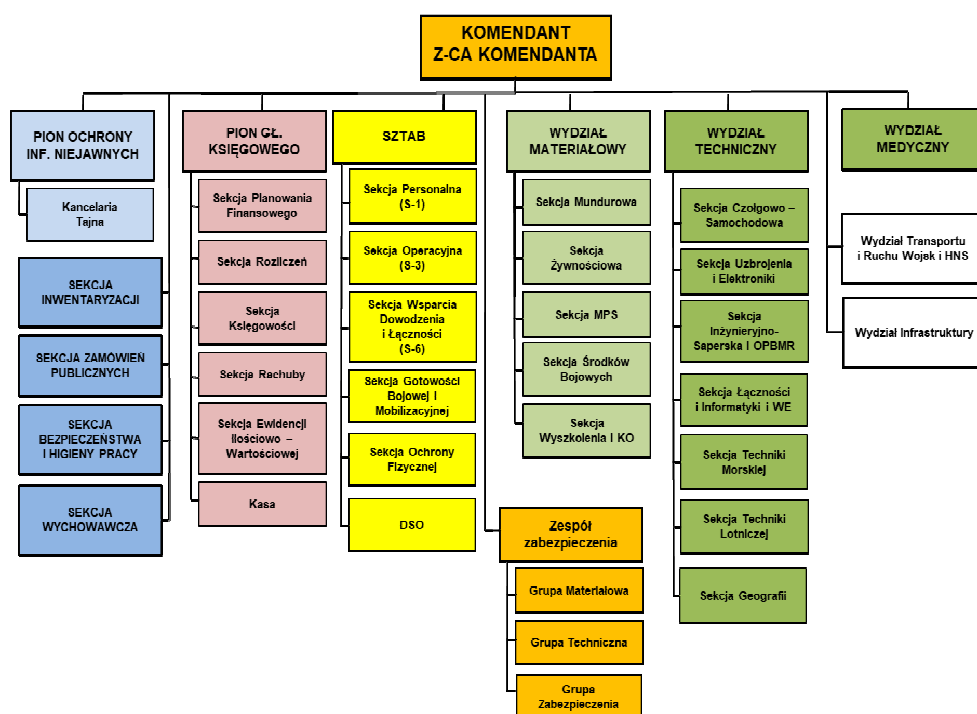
KOMENDANT
Z-CA KOMENDANTA

PION OCHRONY INF. NIEJAWNYCH

Kancelaria Tajna

SEKCJA INWENTARYZACJI

SEKCJA ZAMÓWIEŃ PUBLICZNYCH

SEKCJA BEZPIECZEŃSTWA I HIGIENY PRACY

SEKCJA WYCHOWAWCZA

PION GŁ. KSIĘGOWEGO

Sekcja Planowania Finansowego

Sekcja Rozliczeń

Sekcja Księgowości

Sekcja Rachuby

Sekcja Ewidencji Ilościowo – Wartościowej

Kasa

SZTAB

Sekcja Personalna (S-1)

Sekcja Operacyjna (S-3)

Sekcja Wsparcia Dowodzenia i Łączności (S-6)

Sekcja Gotowości Bojowej i Mobilizacyjnej

Sekcja Ochrony Fizycznej

DSO

WYDZIAŁ MATERIAŁOWY

Sekcja Mundurowa

Sekcja Żywnościowa

Sekcja MPS

Sekcja Środków Bojowych

Sekcja Wyszkolenia i KO

Zespół zabezpieczenia

Grupa Materiałowa

Grupa Techniczna

Grupa Zabezpieczenia

WYDZIAŁ TECHNICZNY

Sekcja Czołgowo – Samochodowa

Sekcja Uzbrojenia i Elektroniki

Sekcja Inżynieryjno-Saperska i OPBMR

Sekcja Łączności i Informatyki i WE

Sekcja Techniki Morskiej

Sekcja Techniki Lotniczej

Sekcja Geografii

WYDZIAŁ MEDYCZNY

Wydział Transportu i Ruchu Wojsk i HNS

Wydział Infrastruktury